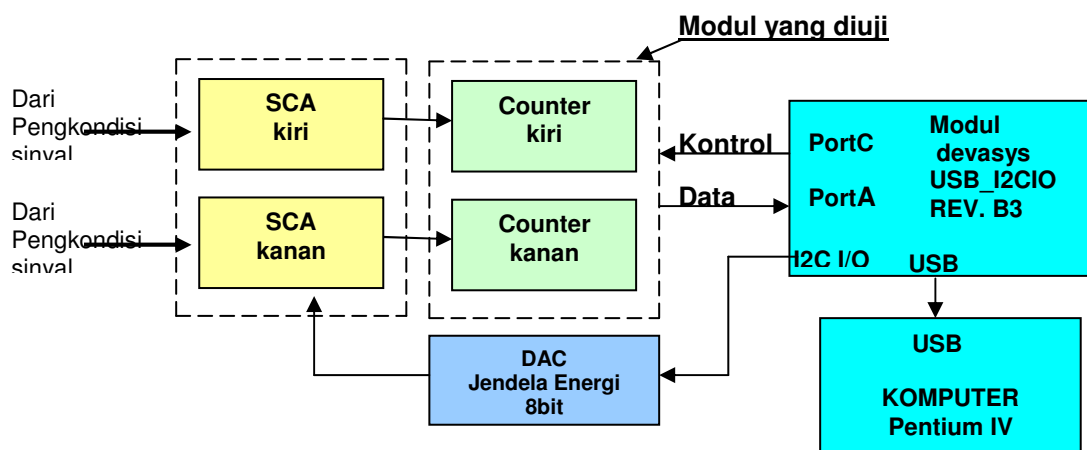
Modul yang diuji

Dari Pengkondisi sinyal

SCA kiri

Counter kiri

Dari Pengkondisi sinyal

SCA kanan

Counter kanan

Kontrol

Data

PortC

PortA

Modul devasys USB_I2CIO REV. B3

I2C I/O

USB

DAC Jendela Energi 8bit

USB

KOMPUTER Pentium IV